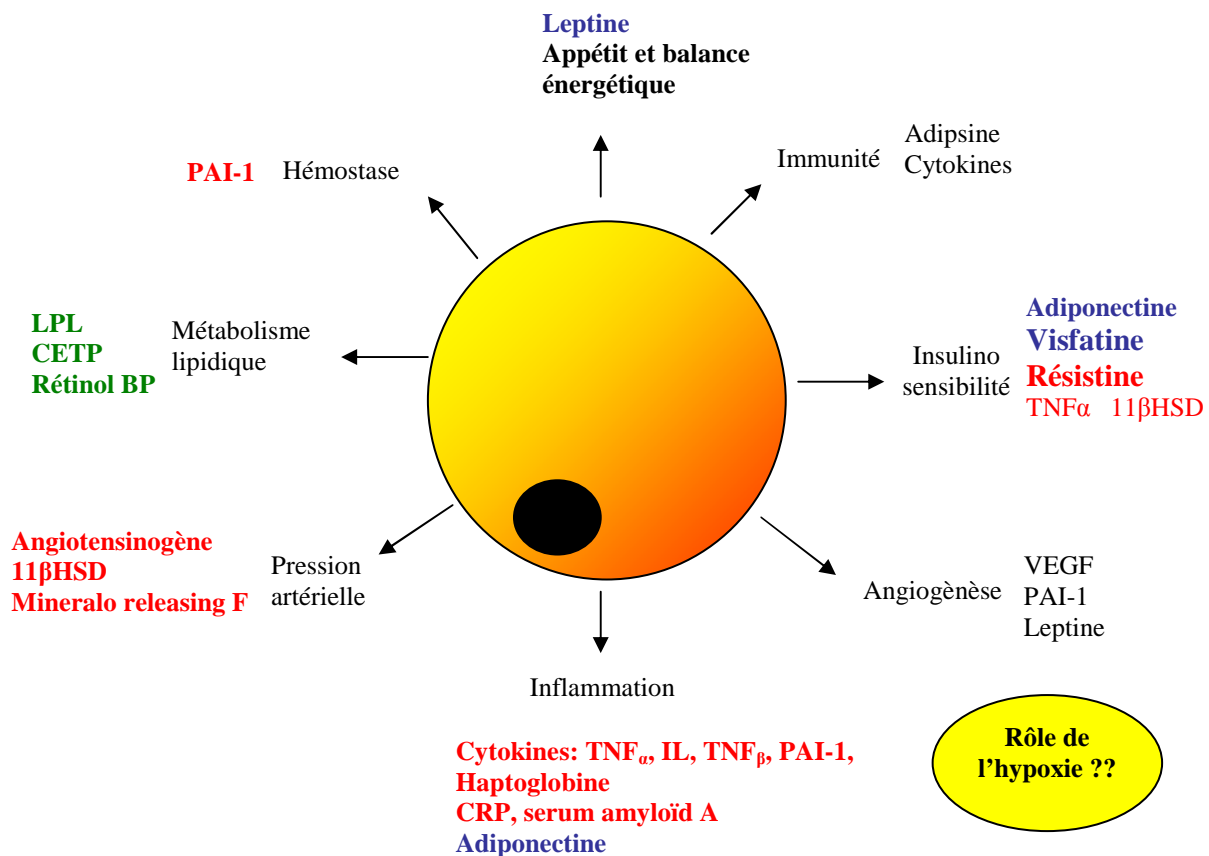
Leptine
Appétit et balance énergétique

PAI-1 Hémostase

Immunité Adipsine Cytokines

LPL
CETP
Rétinol BP

Métabolisme lipidique

Insulino sensibilité

Adiponectine
Visfatine
Résistine
TNFα 11βHSD

Angiotensinogène
11βHSD
Mineralo releasing F

Pression artérielle

Angiogènèse

VEGF
PAI-1
Leptine

Inflammation

Cytokines: TNF$_{\alpha}$, IL, TNF$_{\beta}$, PAI-1,
Haptoglobine
CRP, serum amyloïd A
Adiponectine

Rôle de l'hypoxie ??